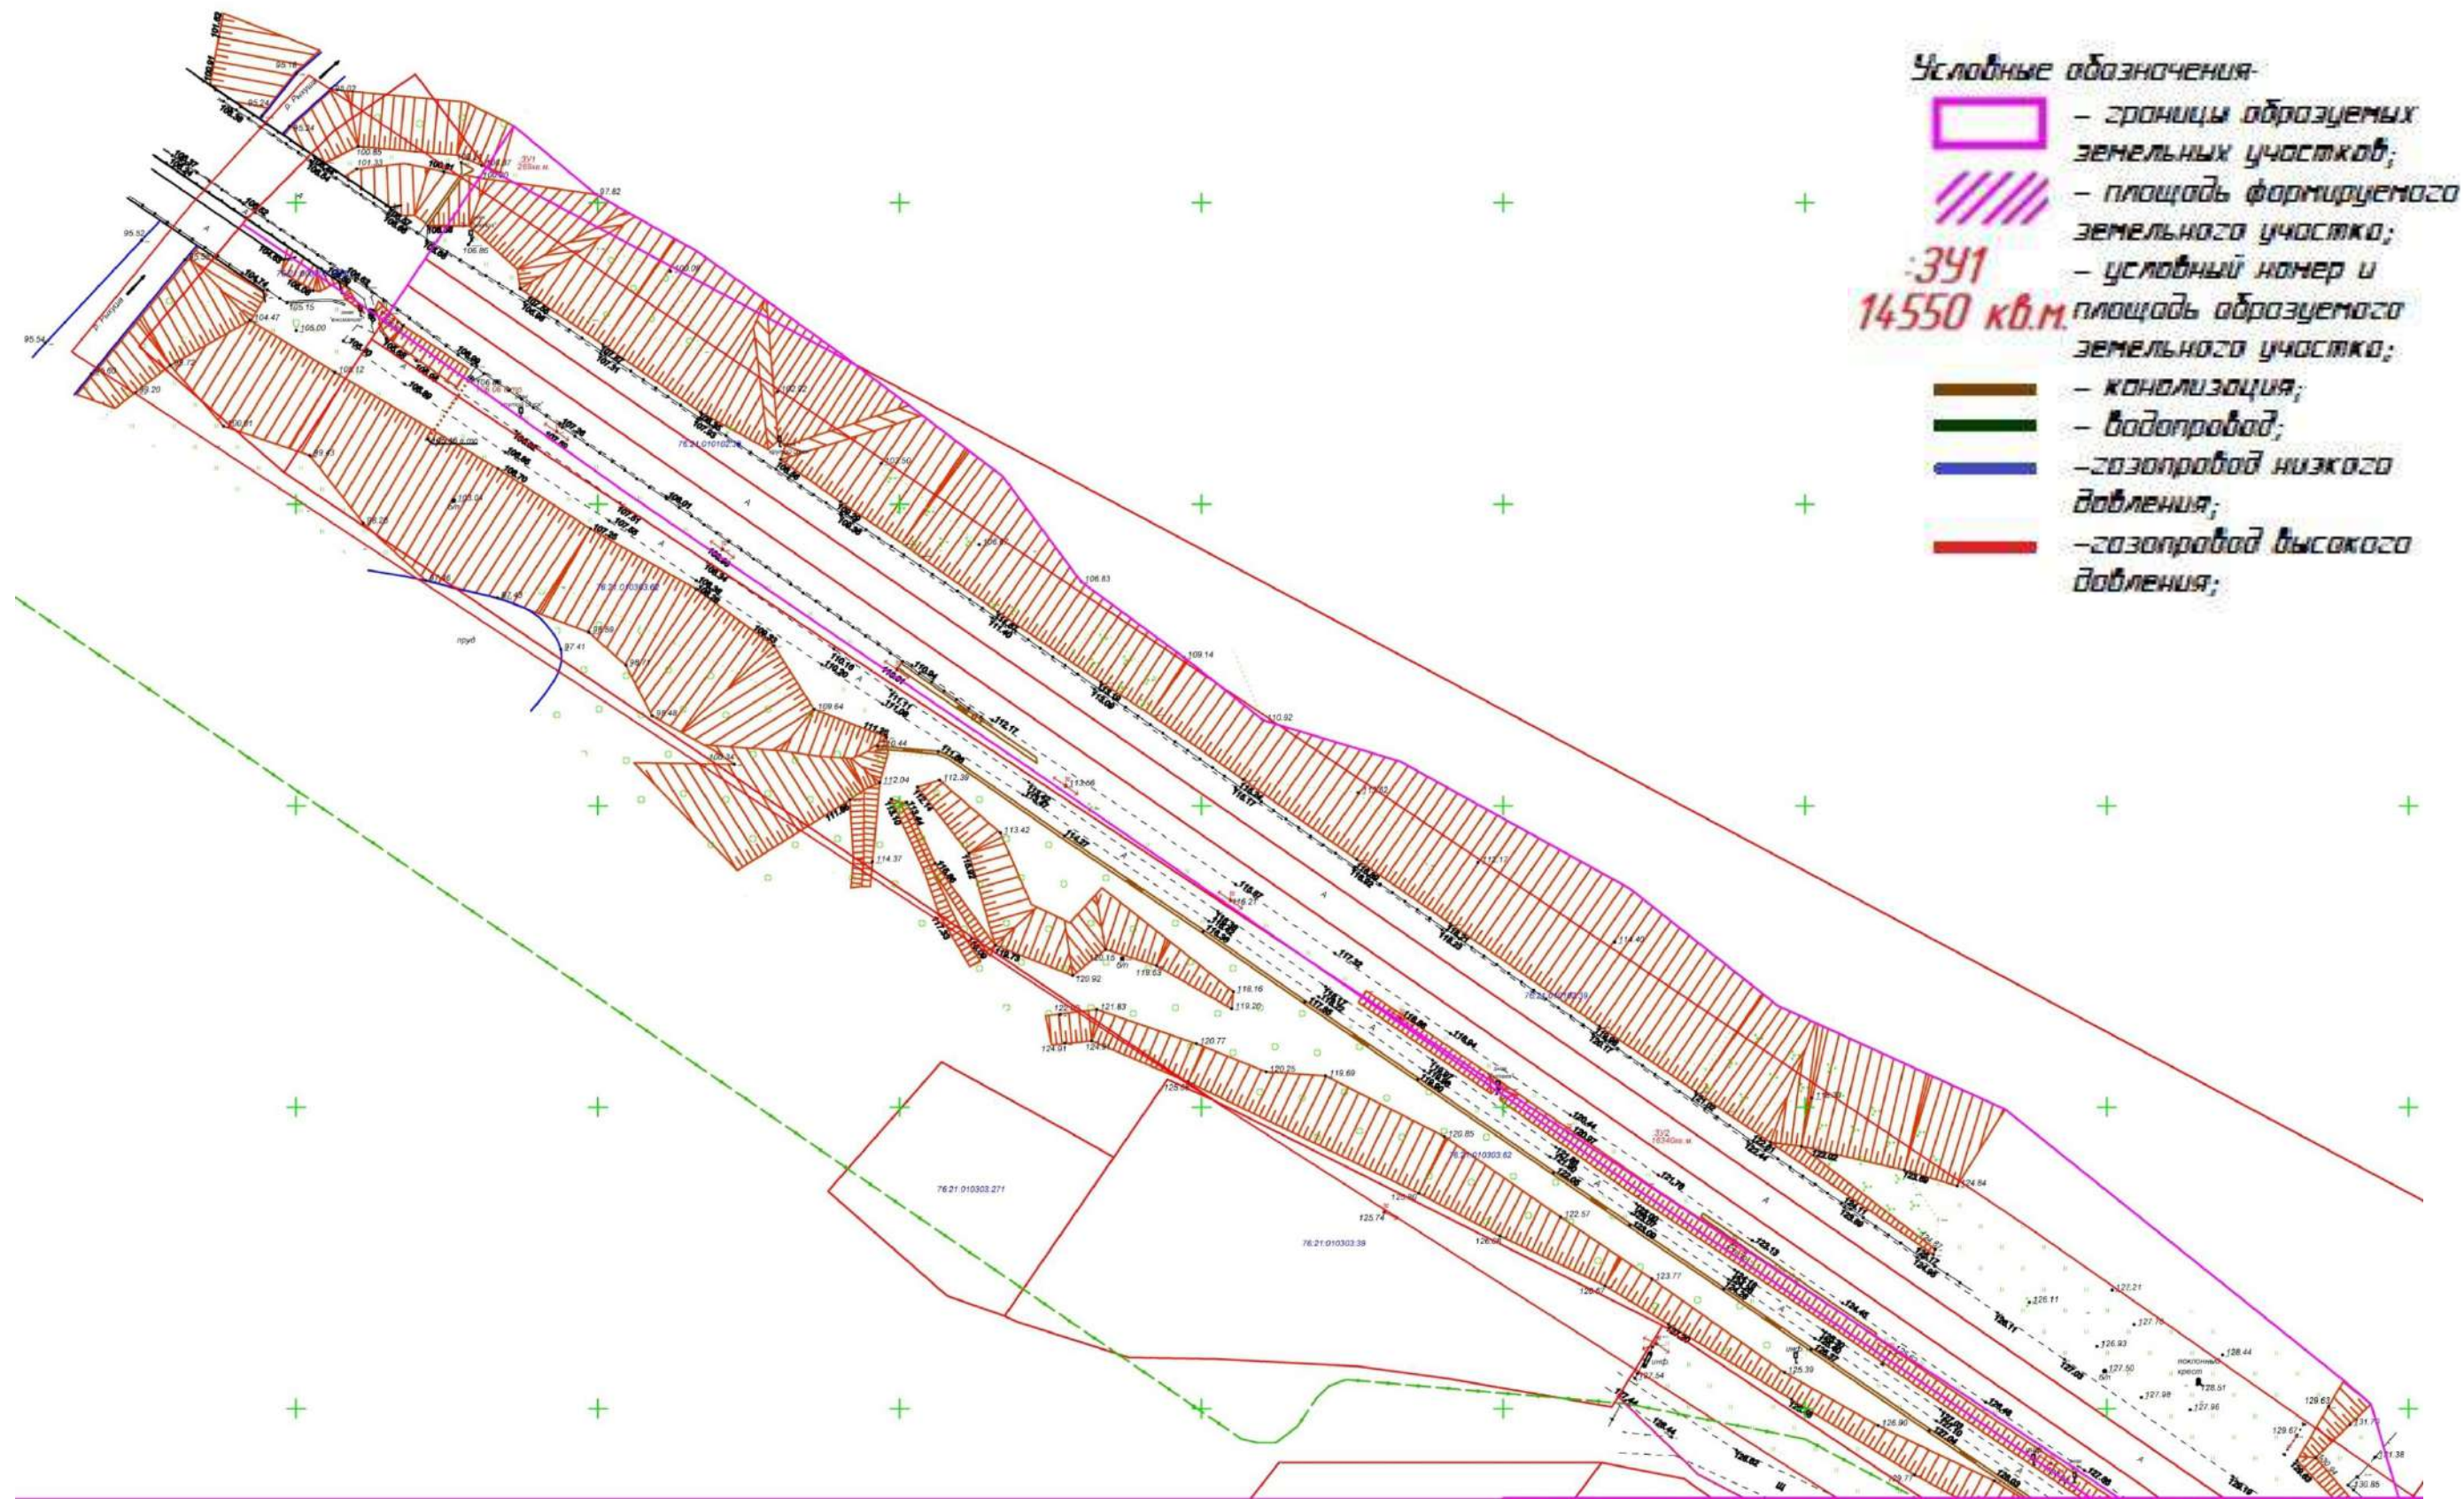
Условные обозначения-
– границы образуемых земельных участков;
– площадь формируемого земельного участка;
:ЗУ1
14550 кв.м.
– условный номер и площадь образуемого земельного участка;
– канализация;
– водопровод;
–газопровод низкого давления;
–газопровод высокого давления;

ЗУ1
265кв.м.
ЗУ2
14550кв.м
76:21:010102:
76:21:010303:82
76:21:010303:271
76:21:010303:39
76:21:010303:82
пруд
р. Рыкуша
95.52
95.54
95.16
95.24
95.02
95.34
100.85
101.33
100.81
97.82
106.86
104.47
105.15
105.00
100.09
102.92
107.90
106.63
109.14
110.92
112.17
114.47
103.04
100.81
99.20
98.25
97.45
97.41
99.48
109.64
110.44
112.04
112.39
113.06
113.42
114.37
116.21
120.15
120.92
119.63
119.16
119.20
121.83
124.01
120.77
120.25
119.69
120.85
122.57
123.77
125.74
125.39
126.96
124.84
126.11
127.21
127.70
126.93
128.44
127.50
128.51
127.98
127.96
129.67
131.75
131.38
130.95
127.54
поклонный крест
инф.